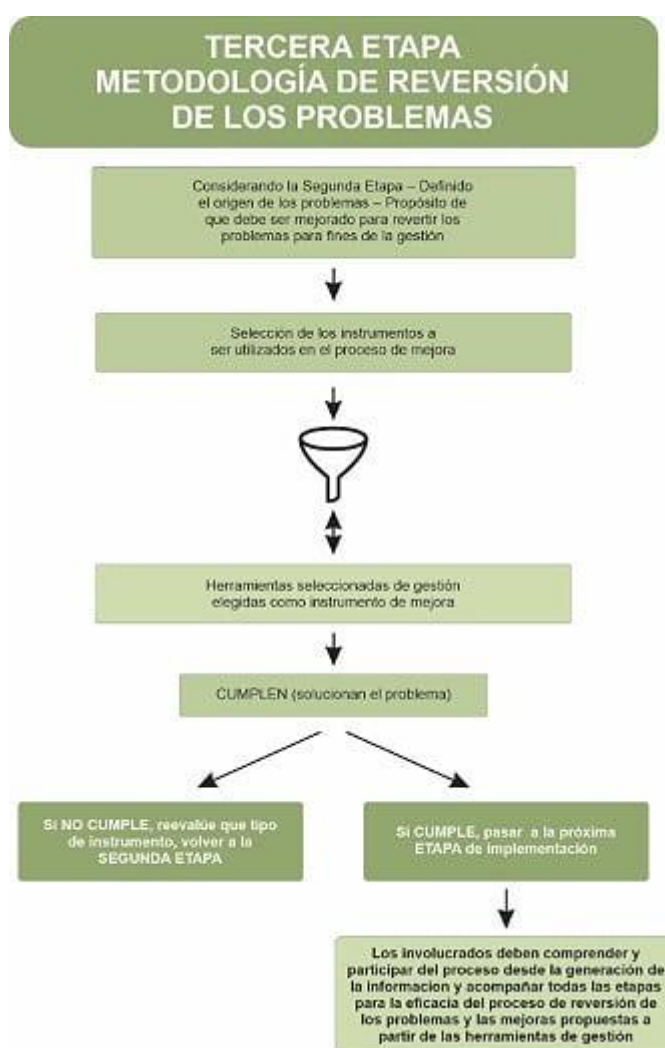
TERCERA ETAPA
METODOLOGÍA DE REVERSIÓN
DE LOS PROBLEMAS

Considerando la Segunda Etapa – Definido el origen de los problemas – Propósito de que debe ser mejorado para revertir los problemas para fines de la gestión

Seleccion de los instrumentos a ser utilizados en el proceso de mejora

Herramientas seleccionadas de gestión elegidas como instrumento de mejora

CUMPLEN (solucionan el problema)

Si NO CUMPLE, reevalúe que tipo de instrumento, volver a la SEGUNDA ETAPA

Si CUMPLE, pasar a la próxima ETAPA de implementación

Los involucrados deben comprender y participar del proceso desde la generación de la informacion y acompañar todas las etapas para la eficacia del proceso de reversión de los problemas y las mejoras propuestas a partir de las herramientas de gestión